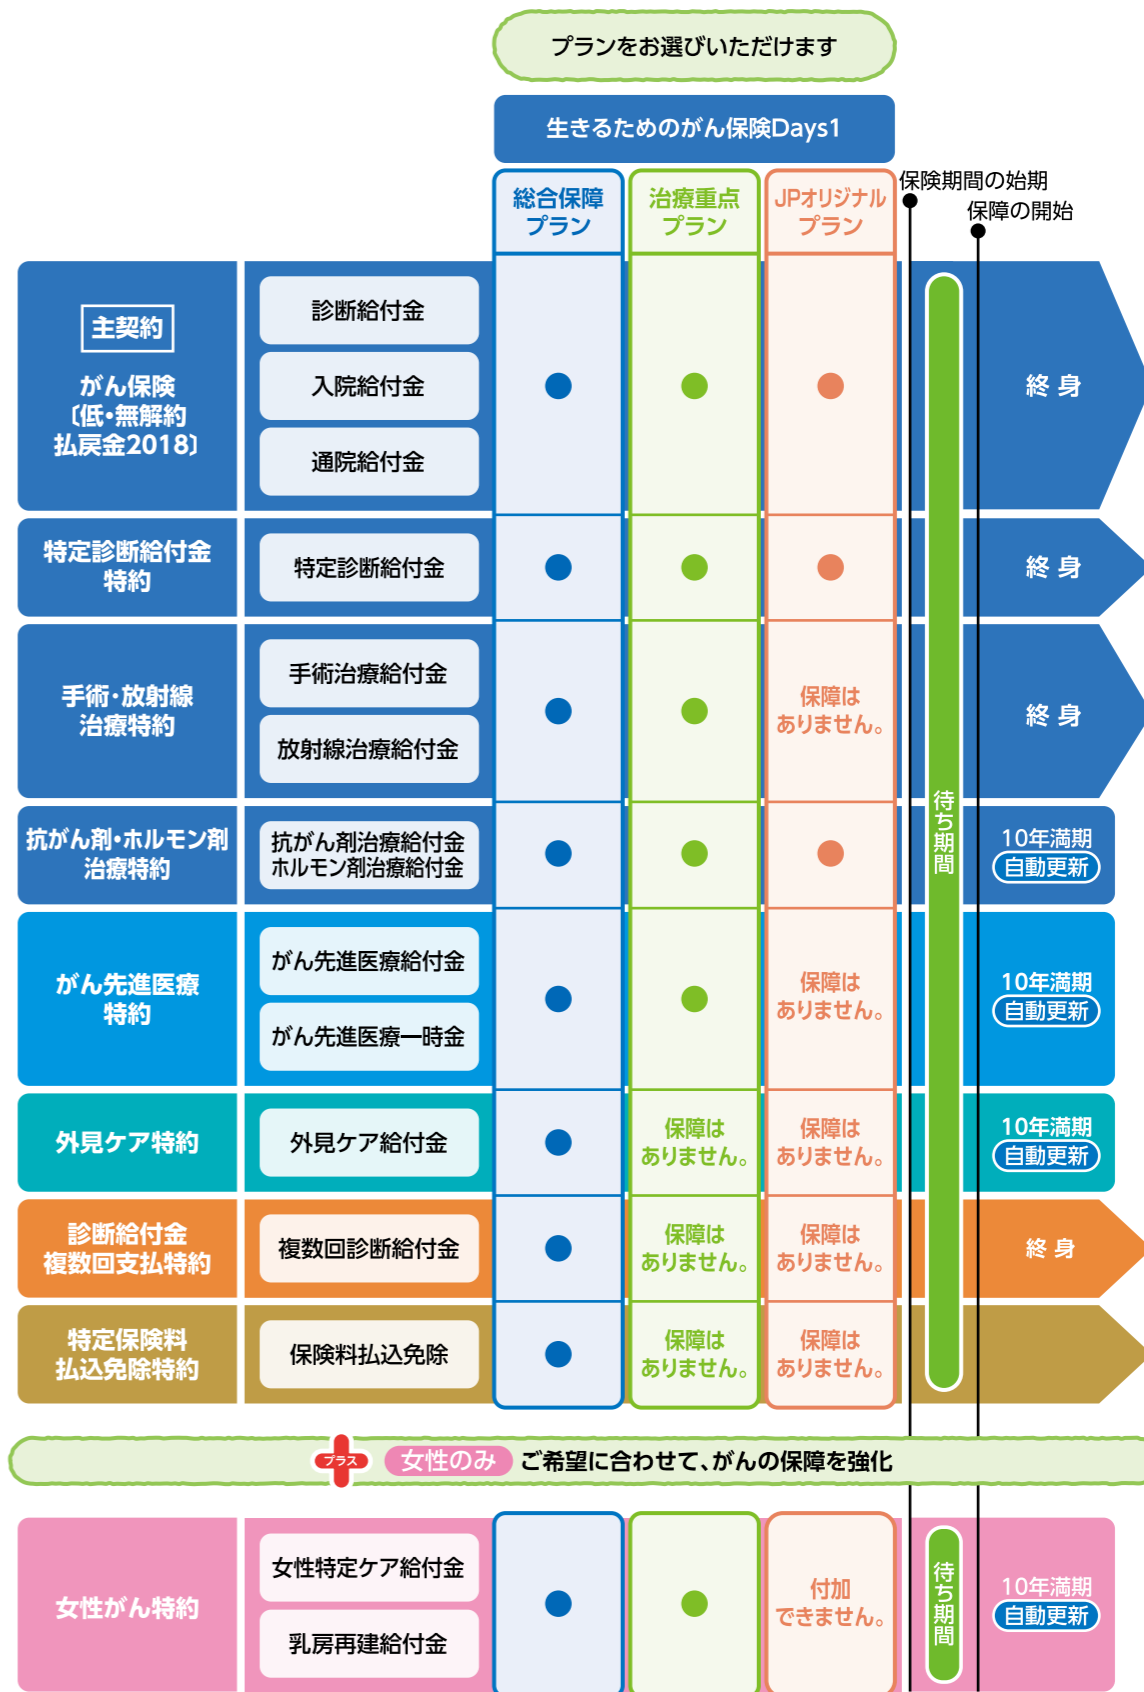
プランをお選びいただけます

生きるためのがん保険Days1

| | | 総合保障プラン | 治療重点プラン | JPオリジナルプラン | | |
|---|---|---|---|---|---|---|
| 主契約 がん保険〔低・無解約払戻金2018〕 | 診断給付金 入院給付金 通院給付金 | ● | ● | ● | 待ち期間 | 終身 |
| 特定診断給付金特約 | 特定診断給付金 | ● | ● | ● | | 終身 |
| 手術・放射線治療特約 | 手術治療給付金 放射線治療給付金 | ● | ● | 保障はありません。 | | 終身 |
| 抗がん剤・ホルモン剤治療特約 | 抗がん剤治療給付金 ホルモン剤治療給付金 | ● | ● | ● | | 10年満期 自動更新 |
| がん先進医療特約 | がん先進医療給付金 がん先進医療一時金 | ● | ● | 保障はありません。 | | 10年満期 自動更新 |
| 外見ケア特約 | 外見ケア給付金 | ● | 保障はありません。 | 保障はありません。 | | 10年満期 自動更新 |
| 診断給付金複数回支払特約 | 複数回診断給付金 | ● | 保障はありません。 | 保障はありません。 | | 終身 |
| 特定保険料払込免除特約 | 保険料払込免除 | ● | 保障はありません。 | 保障はありません。 | | |

保険期間の始期
保障の開始

プラス 女性のみ ご希望に合わせて、がんの保障を強化

| | | | | | | |
|---|---|---|---|---|---|---|
| 女性がん特約 | 女性特定ケア給付金 乳房再建給付金 | ● | ● | 付加できません。 | 待ち期間 | 10年満期 自動更新 |